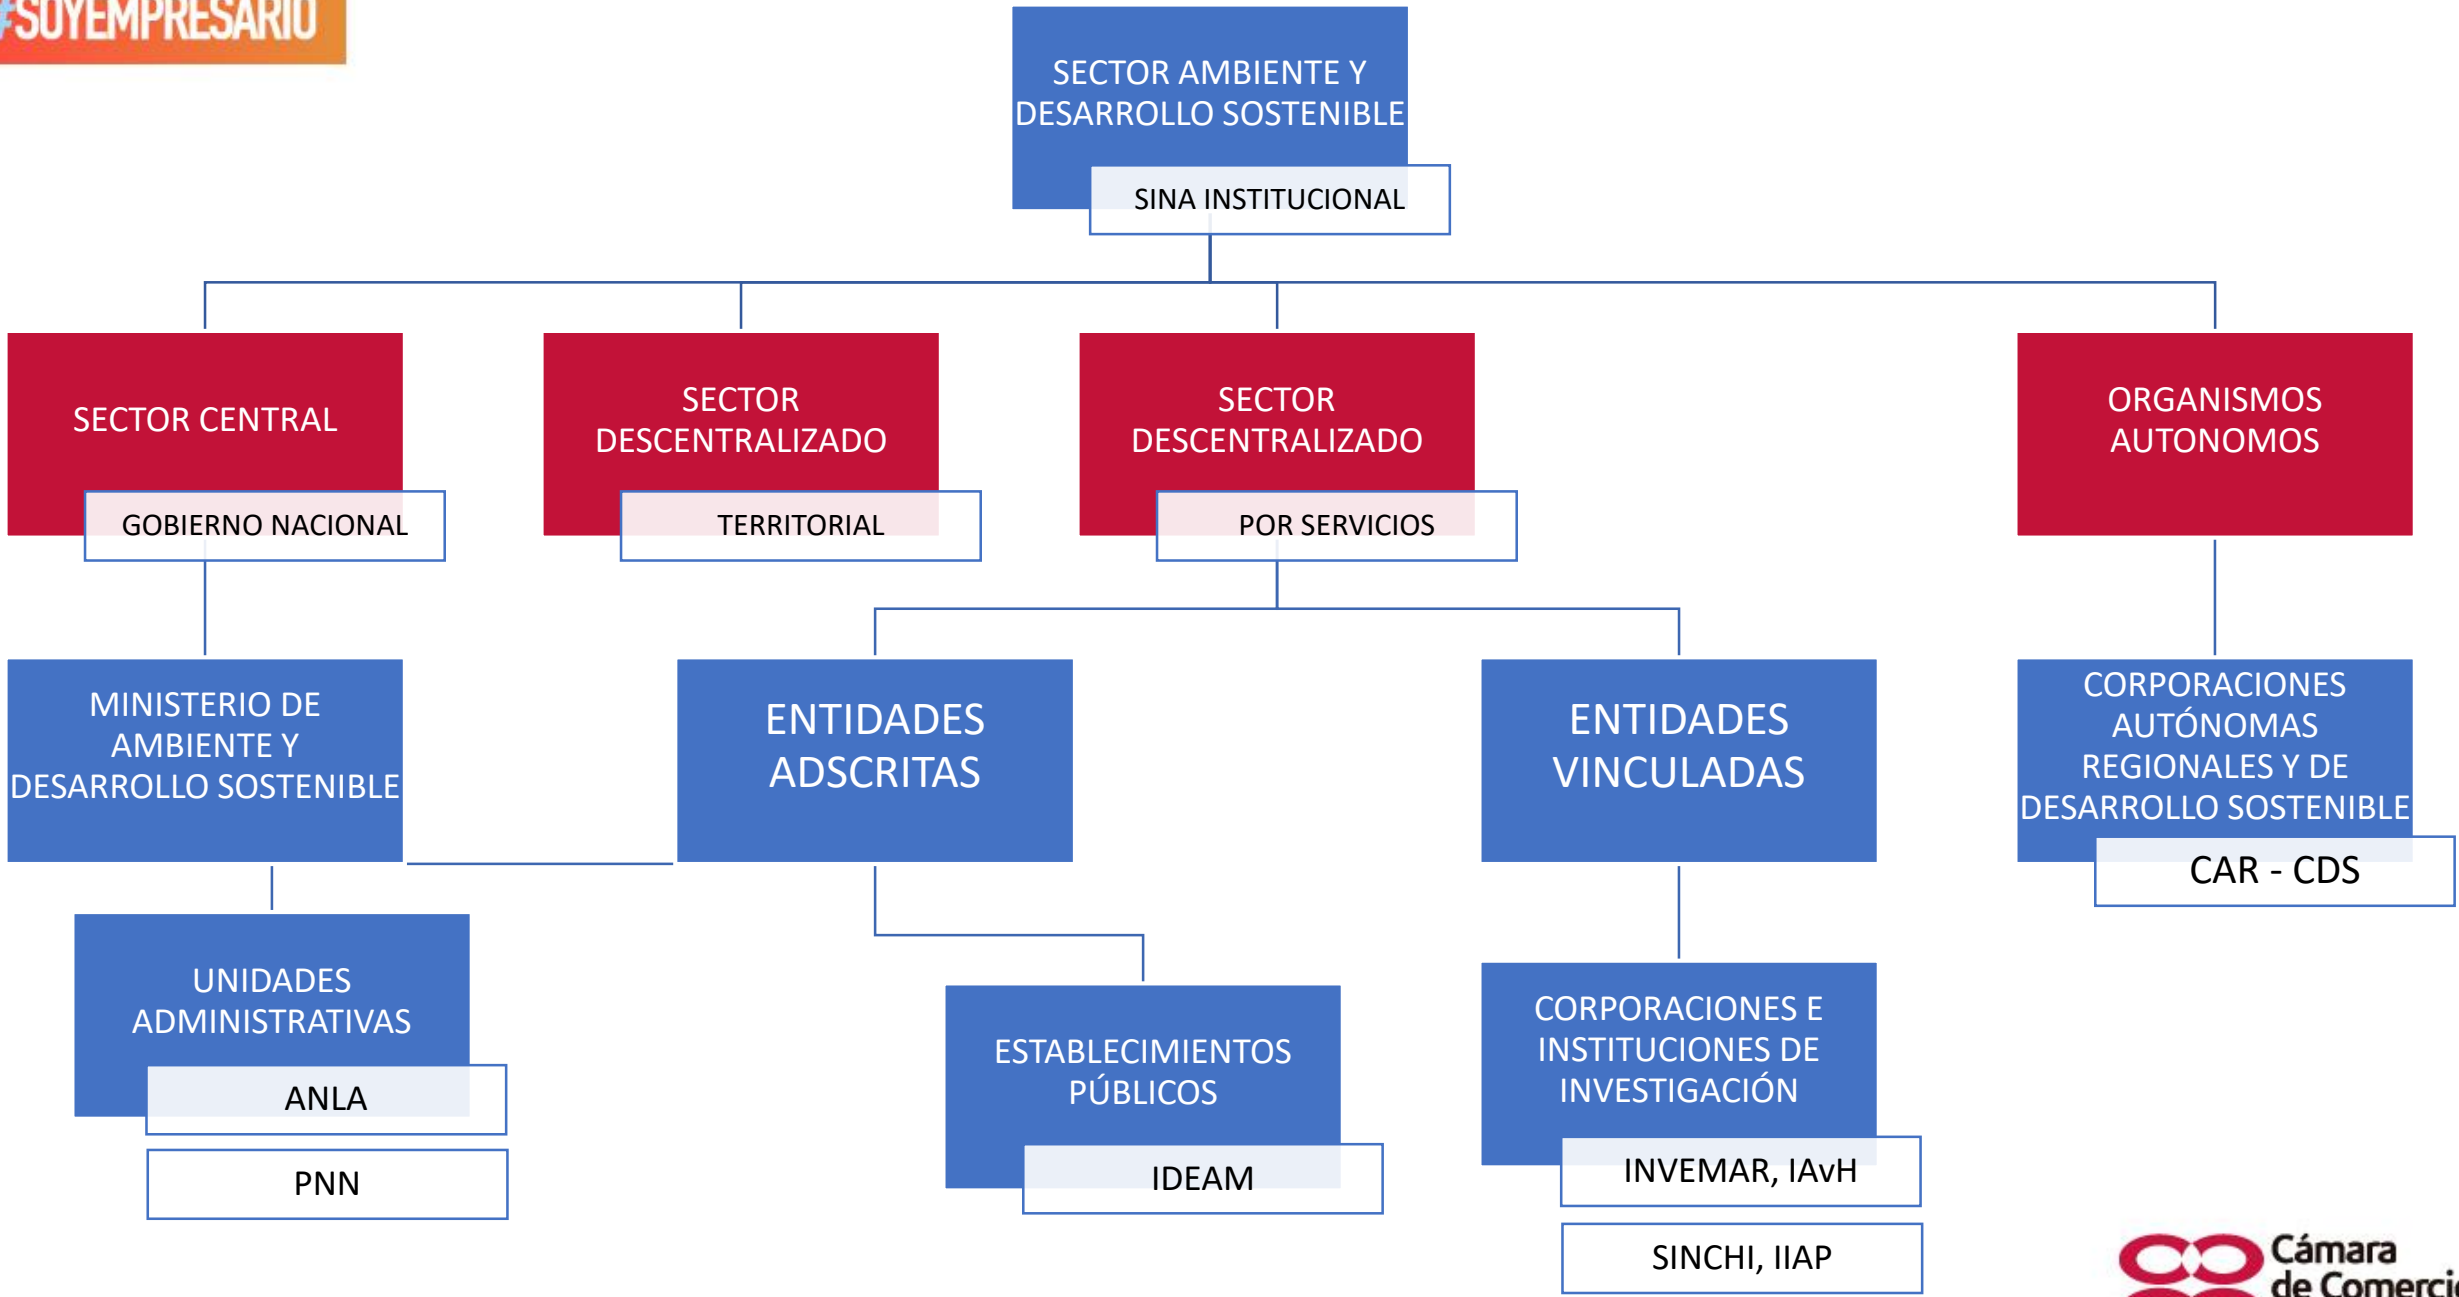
#SOYEMPRESARIO

SECTOR AMBIENTE Y DESARROLLO SOSTENIBLE
SINA INSTITUCIONAL

SECTOR CENTRAL
GOBIERNO NACIONAL

SECTOR DESCENTRALIZADO
TERRITORIAL

SECTOR DESCENTRALIZADO
POR SERVICIOS

ORGANISMOS AUTONOMOS

MINISTERIO DE AMBIENTE Y DESARROLLO SOSTENIBLE

ENTIDADES ADSCRITAS

ENTIDADES VINCULADAS

CORPORACIONES AUTÓNOMAS REGIONALES Y DE DESARROLLO SOSTENIBLE
CAR - CDS

UNIDADES ADMINISTRATIVAS
ANLA
PNN

ESTABLECIMIENTOS PÚBLICOS
IDEAM

CORPORACIONES E INSTITUCIONES DE INVESTIGACIÓN
INVEMAR, IAvH
SINCHI, IIAP

Cámara de Comerci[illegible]